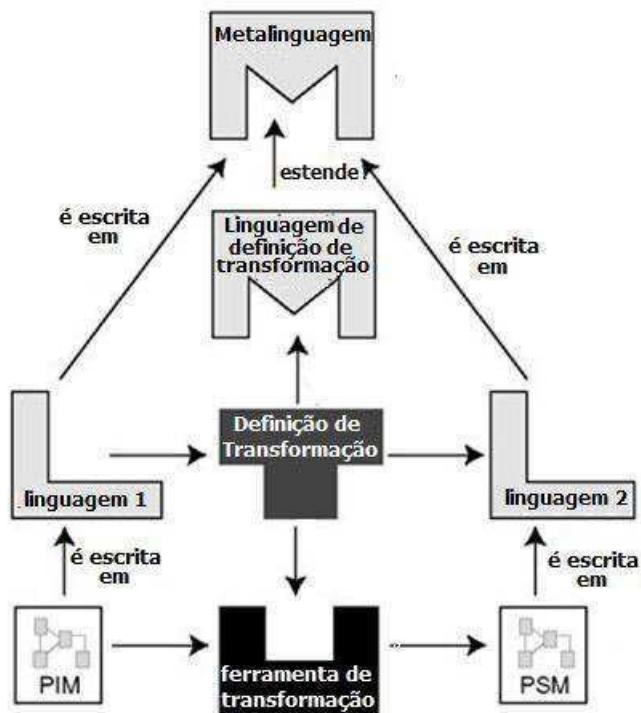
Metalinguagem

estende

é escrita em

é escrita em

Linguagem de definição de transformação

Definição de Transformação

linguagem 1

linguagem 2

é escrita em

é escrita em

PIM

ferramenta de transformação

PSM